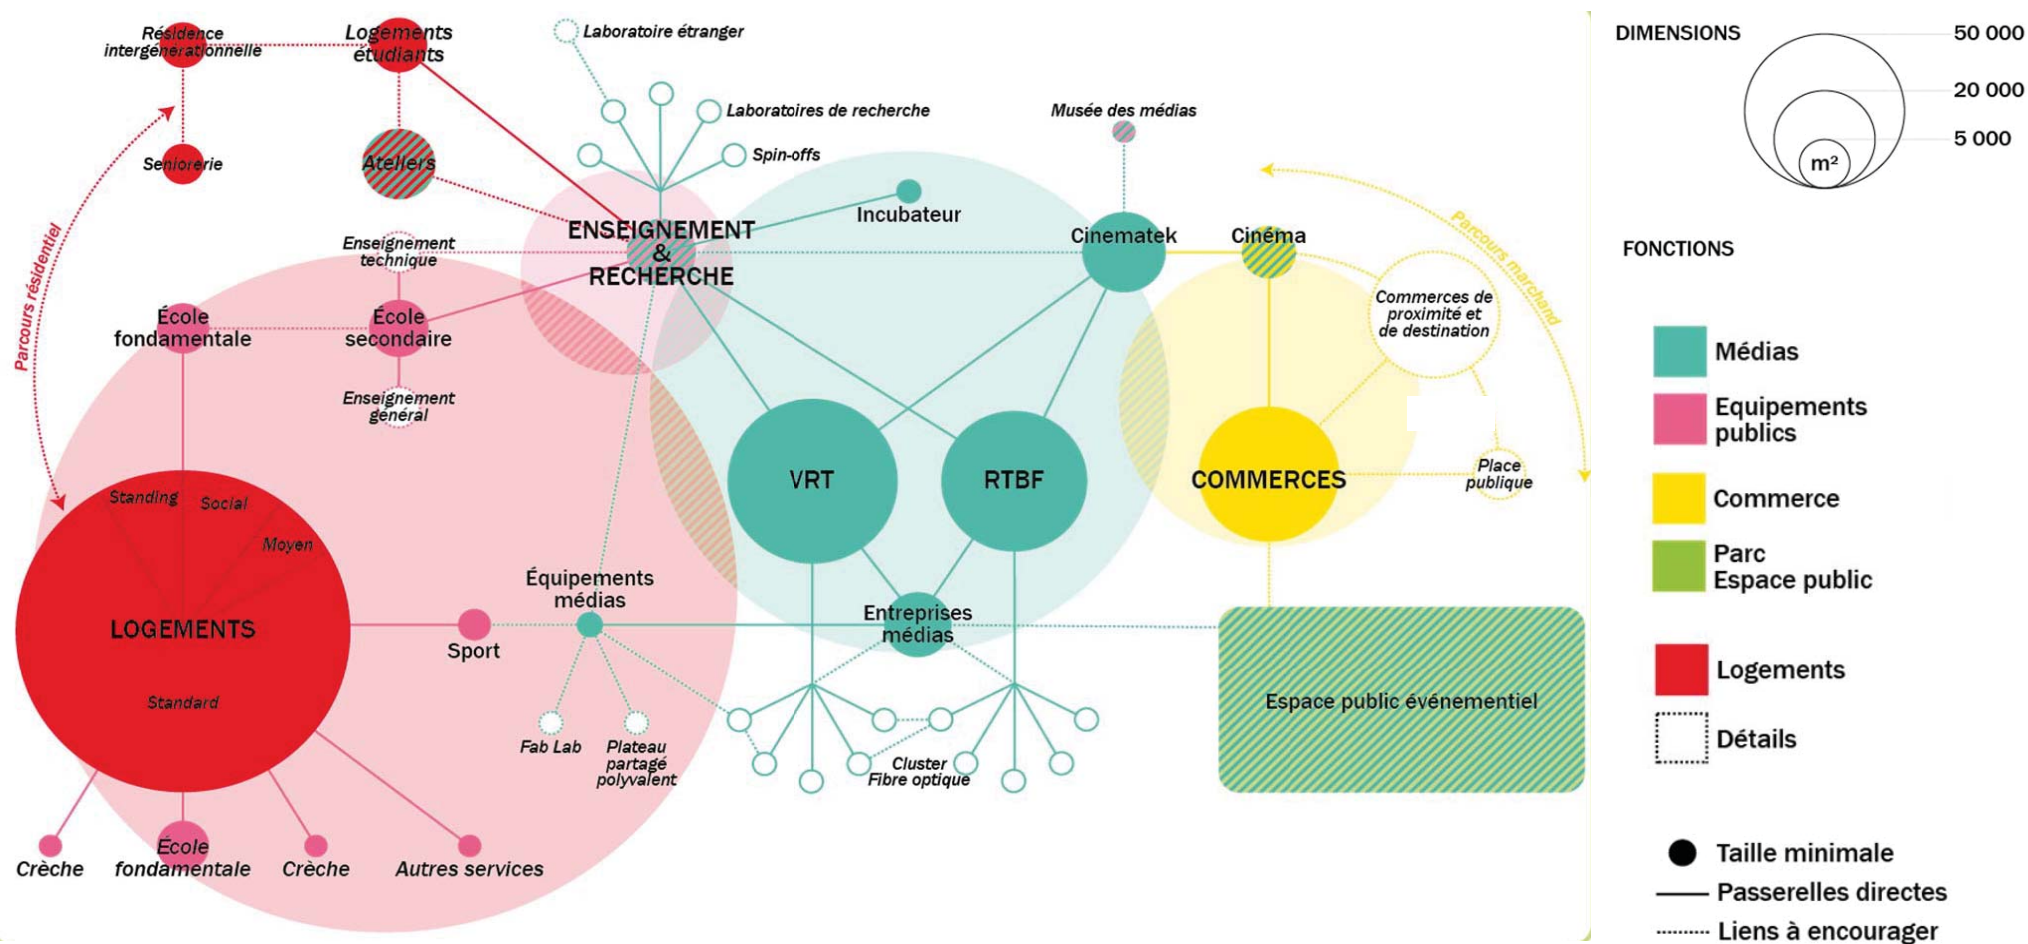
Résidence intergénérationnelle

Logements étudiants

Seniorerie

Ateliers

Parcours résidentiel

Laboratoire étranger

Laboratoires de recherche

Spin-offs

ENSEIGNEMENT & RECHERCHE

Incubateur

Musée des médias

Cinematek

Cinéma

Parcours marchand

Enseignement technique

École fondamentale

École secondaire

Enseignement général

Commerces de proximité et de destination

VRT

RTBF

COMMERCES

Place publique

Standing

Social

Moyen

LOGEMENTS

Standard

Sport

Équipements médias

Entreprises médias

Espace public événementiel

Fab Lab

Plateau partagé polyvalent

Cluster Fibre optique

Crèche

École fondamentale

Crèche

Autres services

DIMENSIONS

50 000

20 000

5 000

m²

FONCTIONS

Médias

Equipements publics

Commerce

Parc Espace public

Logements

Détails

Taille minimale

Passerelles directes

Liens à encourager